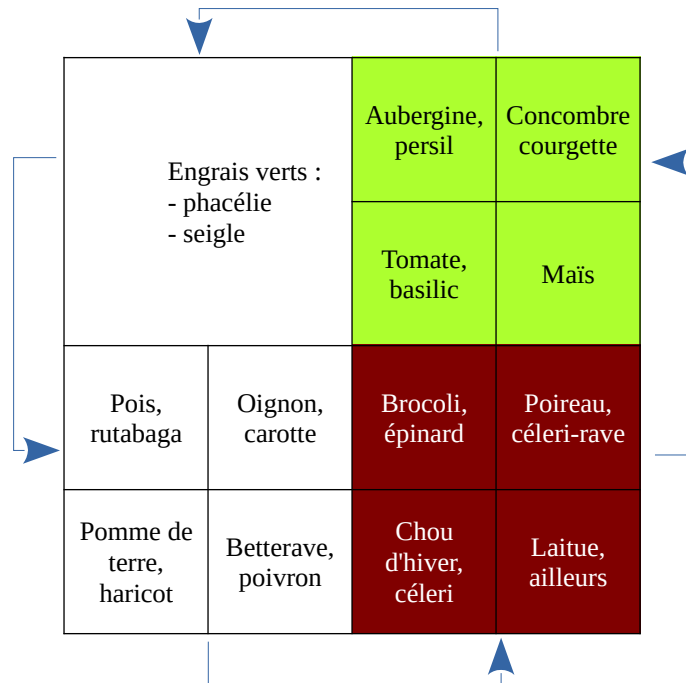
Engrais verts :
- phacélie
- seigle

| Aubergine, persil | Concombre courgette |
|---|---|
| Tomate, basilic | Maïs |

| Pois, rutabaga | Oignon, carotte | Brocoli, épinard | Poireau, céleri-rave |
|---|---|---|---|
| Pomme de terre, haricot | Betterave, poivron | Chou d'hiver, céleri | Laitue, ailleurs |